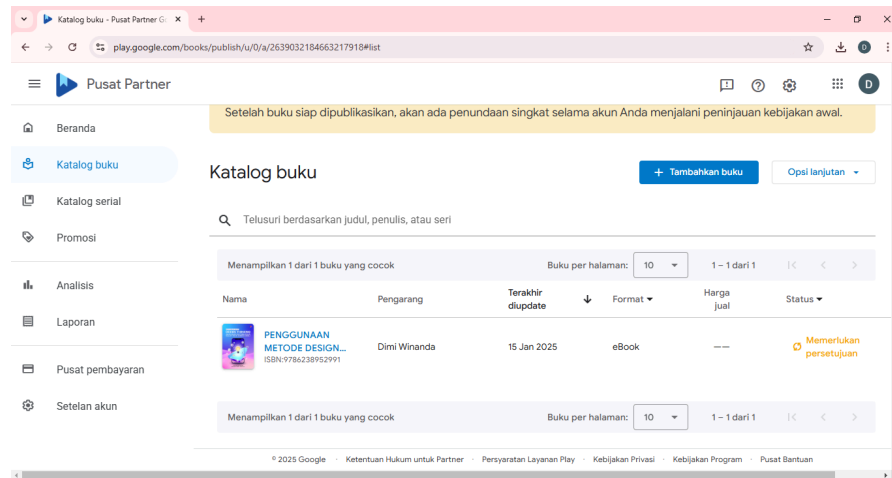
Katalog buku - Pusat Partner G

play.google.com/books/publish/u/0/a/2639032184663217918#list

Pusat Partner

D

Setelah buku siap dipublikasikan, akan ada penundaan singkat selama akun Anda menjalani peninjauan kebijakan awal.

Beranda
Katalog buku
Katalog serial
Promosi
Analisis
Laporan
Pusat pembayaran
Setelan akun

Katalog buku

+ Tambahkan buku

Opsi lanjutan

Telusuri berdasarkan judul, penulis, atau seri

Menampilkan 1 dari 1 buku yang cocok

Buku per halaman: 10

1 – 1 dari 1

| Nama | Pengarang | Terakhir diupdate | Format | Harga jual | Status |
|---|---|---|---|---|---|
| PENGGUNAAN METODE DESIGN... ISBN:9786238952991 | Dimi Winanda | 15 Jan 2025 | eBook | —— | Memerlukan persetujuan |

Menampilkan 1 dari 1 buku yang cocok

Buku per halaman: 10

1 – 1 dari 1

© 2025 Google · Ketentuan Hukum untuk Partner · Persyaratan Layanan Play · Kebijakan Privasi · Kebijakan Program · Pusat Bantuan